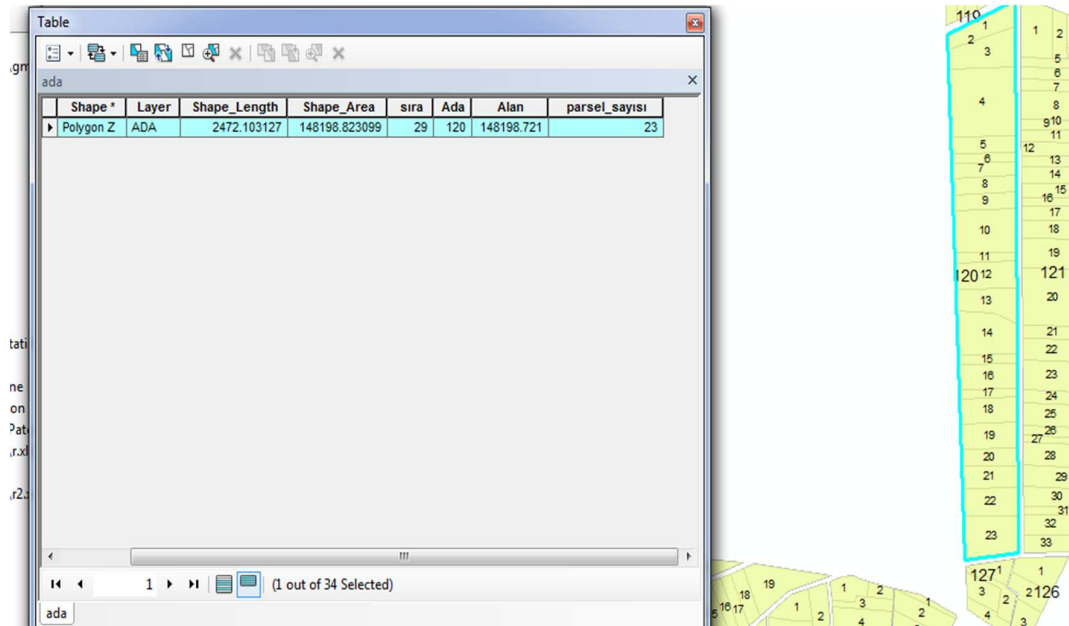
Table

ada

| Shape * | Layer | Shape_Length | Shape_Area | sıra | Ada | Alan | parsel_sayısı |
|---|---|---|---|---|---|---|---|
| Polygon Z | ADA | 2472.103127 | 148198.823099 | 29 | 120 | 148198.721 | 23 |

1 (1 out of 34 Selected)

ada

.gm
tati
ne
on
Pat
r.xl
r2.

119
1
2
3
4
5
6
7
8
9
10
11
120 12
13
14
15
16
17
18
19
20
21
22
23

1
2
5
6
7
8
9 10
11
12
13
14
16 15
17
18
19
121
20
21
22
23
24
25
27 26
28
29
30
31
32
33

127 1
1
3
2
2 126
4
3

19
18
16 17
1
2
1
3
2
4
2
1